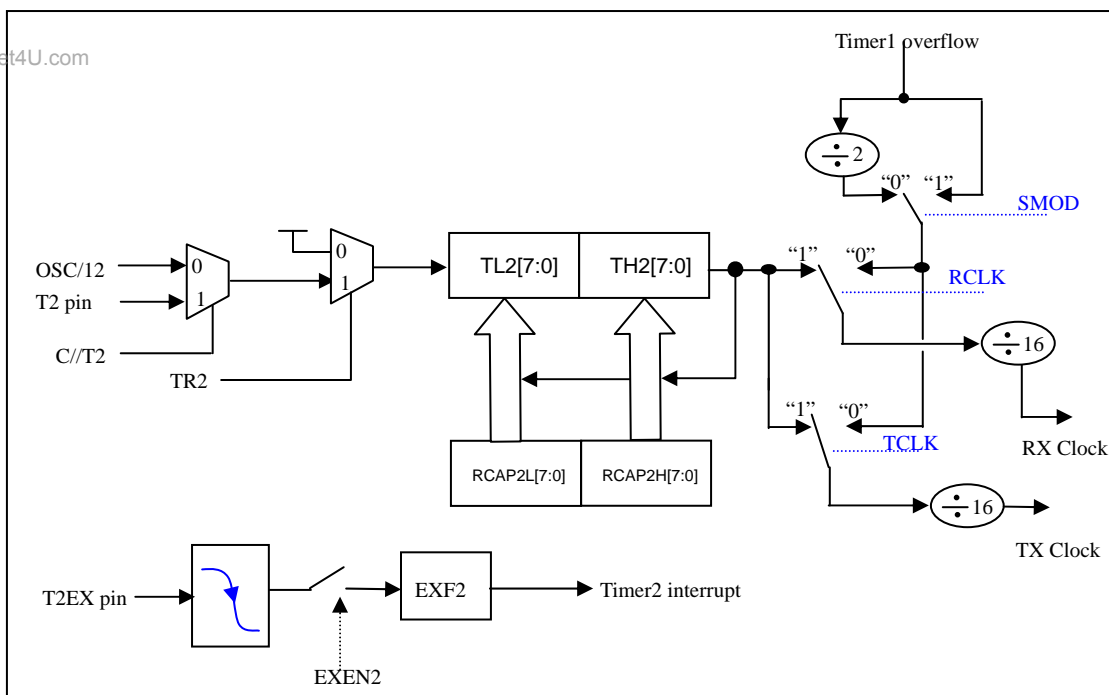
et4U.com

Timer1 overflow

$\div 2$

"0" "1"

SMOD

OSC/12

T2 pin

C//T2

0

1

0

1

TR2

TL2[7:0]

TH2[7:0]

"1"

"0"

RCLK

$\div 16$

RX Clock

"1"

"0"

TCLK

RCAP2L[7:0]

RCAP2H[7:0]

$\div 16$

TX Clock

T2EX pin

EXF2

Timer2 interrupt

EXEN2